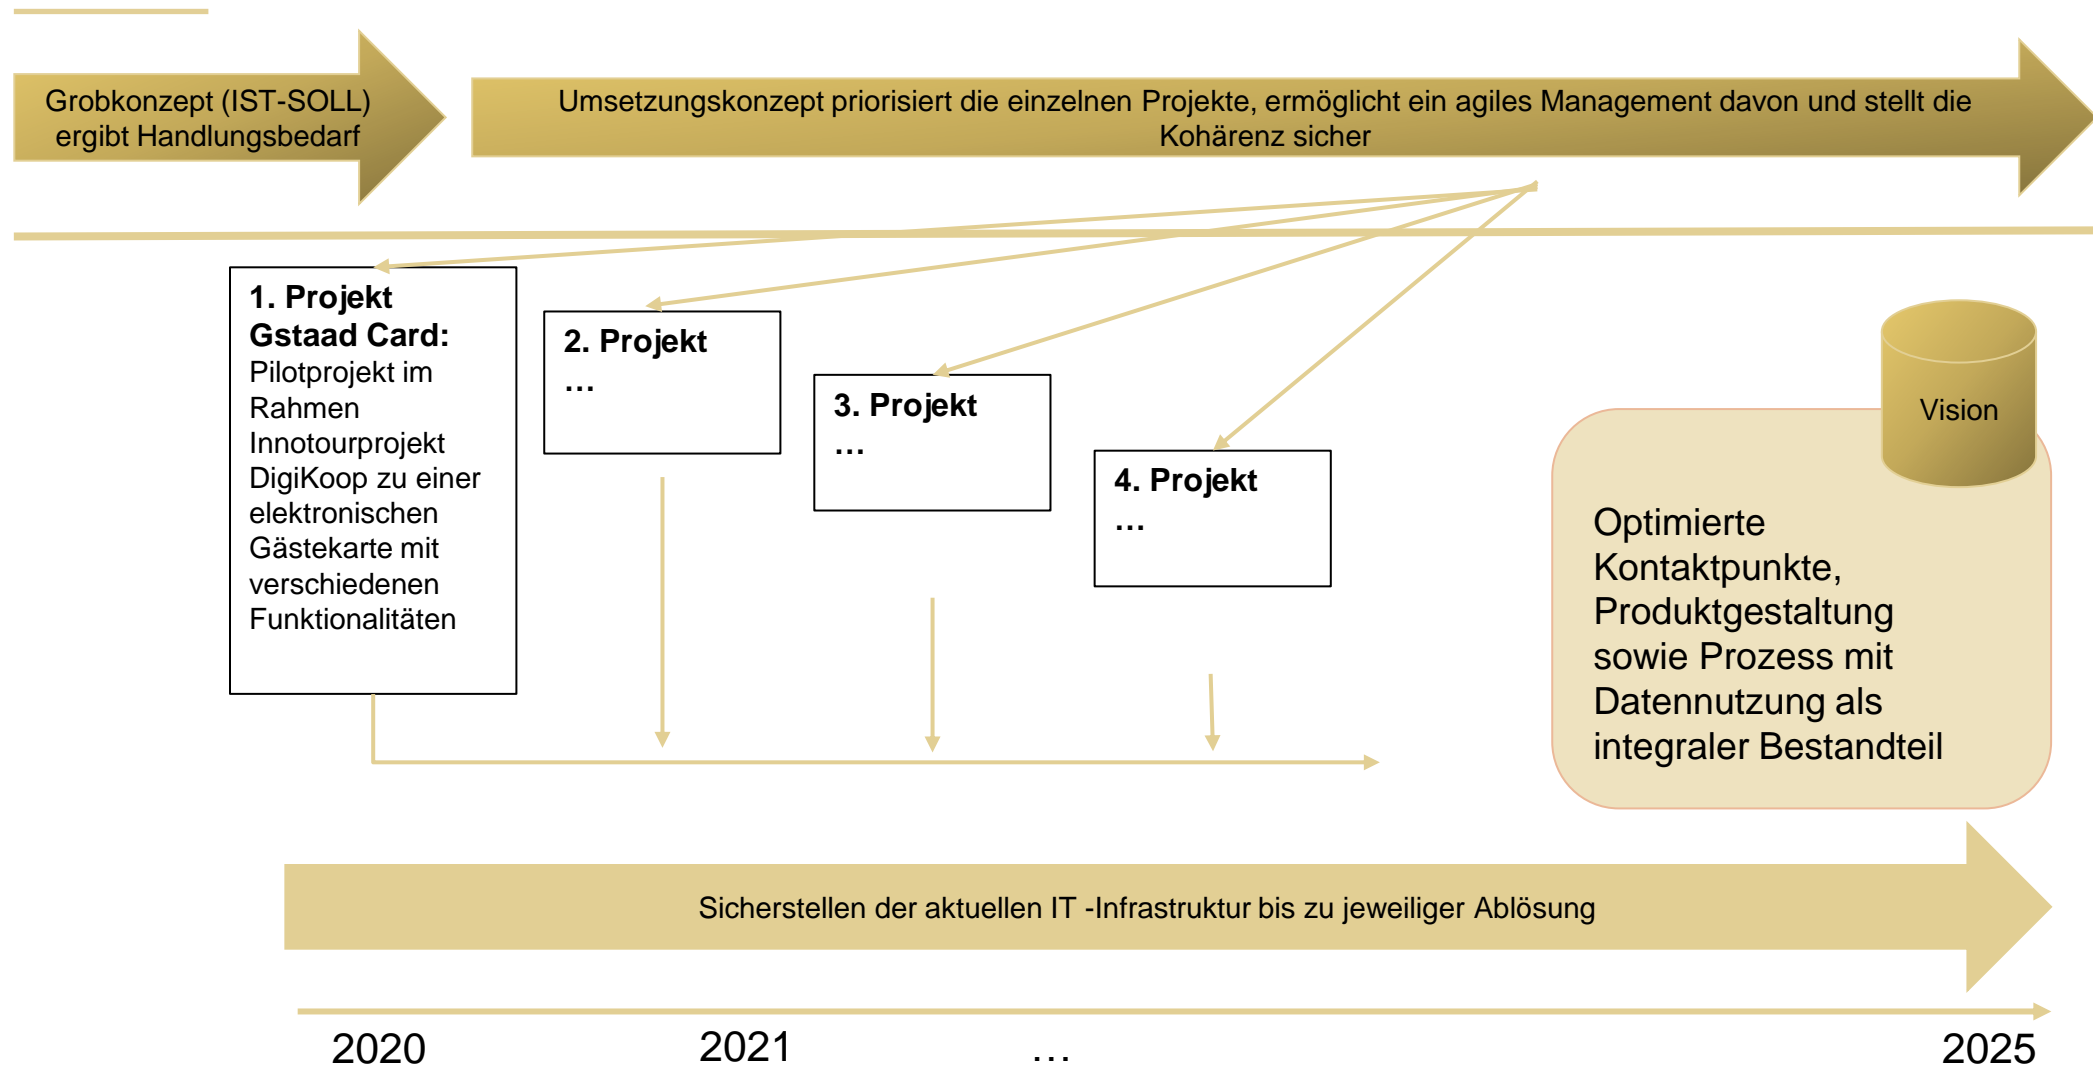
Grobkonzept (IST-SOLL) ergibt Handlungsbedarf

Umsetzungskonzept priorisiert die einzelnen Projekte, ermöglicht ein agiles Management davon und stellt die Kohärenz sicher

1. Projekt Gstaad Card: Pilotprojekt im Rahmen Innotourprojekt DigiKoop zu einer elektronischen Gästekarte mit verschiedenen Funktionalitäten

2. Projekt …

3. Projekt …

4. Projekt …

Vision

Optimierte Kontaktpunkte, Produktgestaltung sowie Prozess mit Datennutzung als integraler Bestandteil

Sicherstellen der aktuellen IT -Infrastruktur bis zu jeweiliger Ablösung

2020

2021

…

2025